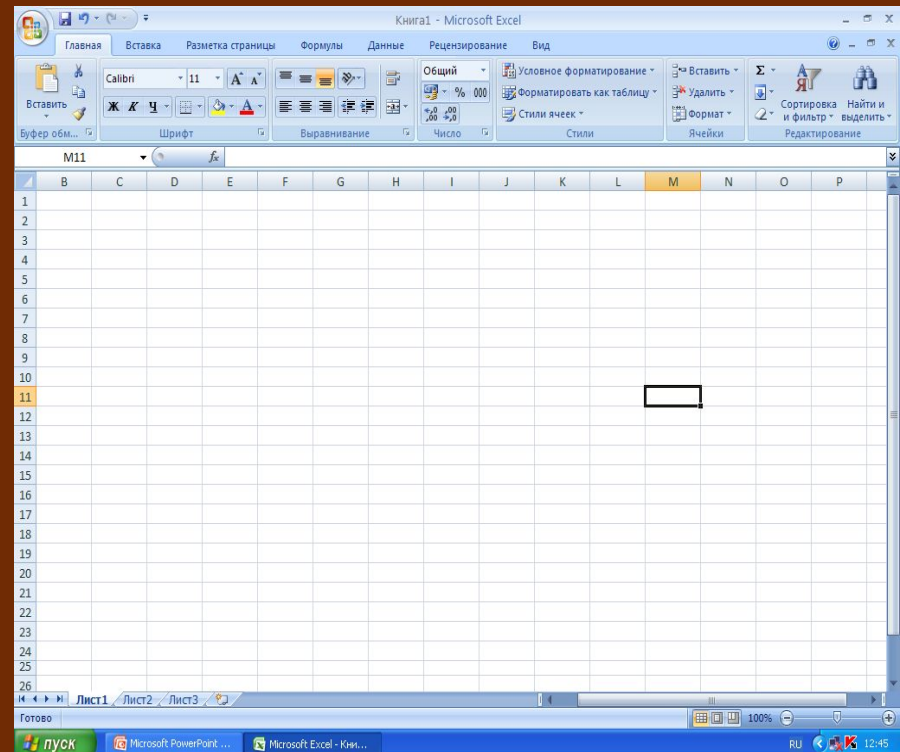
Книга1 - Microsoft Excel

Главная Вставка Разметка страницы Формулы Данные Рецензирование Вид

Вставить
Буфер обм...

Calibri 11 A A
Ж К Ч
Шрифт

Выравнивание

Общий
% 000
,00 ,0
Число

Условное форматирование
Форматировать как таблицу
Стили ячеек
Стили

Вставить
Удалить
Формат
Ячейки

Σ
Сортировка и фильтр
Найти и выделить
Редактирование

M11 $f_x$

| | B | C | D | E | F | G | H | I | J | K | L | M | N | O | P |
|---|---|---|---|---|---|---|---|---|---|---|---|---|---|---|---|
| 1 | | | | | | | | | | | | | | | |
| 2 | | | | | | | | | | | | | | | |
| 3 | | | | | | | | | | | | | | | |
| 4 | | | | | | | | | | | | | | | |
| 5 | | | | | | | | | | | | | | | |
| 6 | | | | | | | | | | | | | | | |
| 7 | | | | | | | | | | | | | | | |
| 8 | | | | | | | | | | | | | | | |
| 9 | | | | | | | | | | | | | | | |
| 10 | | | | | | | | | | | | | | | |
| 11 | | | | | | | | | | | | | | | |
| 12 | | | | | | | | | | | | | | | |
| 13 | | | | | | | | | | | | | | | |
| 14 | | | | | | | | | | | | | | | |
| 15 | | | | | | | | | | | | | | | |
| 16 | | | | | | | | | | | | | | | |
| 17 | | | | | | | | | | | | | | | |
| 18 | | | | | | | | | | | | | | | |
| 19 | | | | | | | | | | | | | | | |
| 20 | | | | | | | | | | | | | | | |
| 21 | | | | | | | | | | | | | | | |
| 22 | | | | | | | | | | | | | | | |
| 23 | | | | | | | | | | | | | | | |
| 24 | | | | | | | | | | | | | | | |
| 25 | | | | | | | | | | | | | | | |
| 26 | | | | | | | | | | | | | | | |

Лист1 Лист2 Лист3

Готово 100%

пуск Microsoft PowerPoint ... Microsoft Excel - Кни... RU 12:45